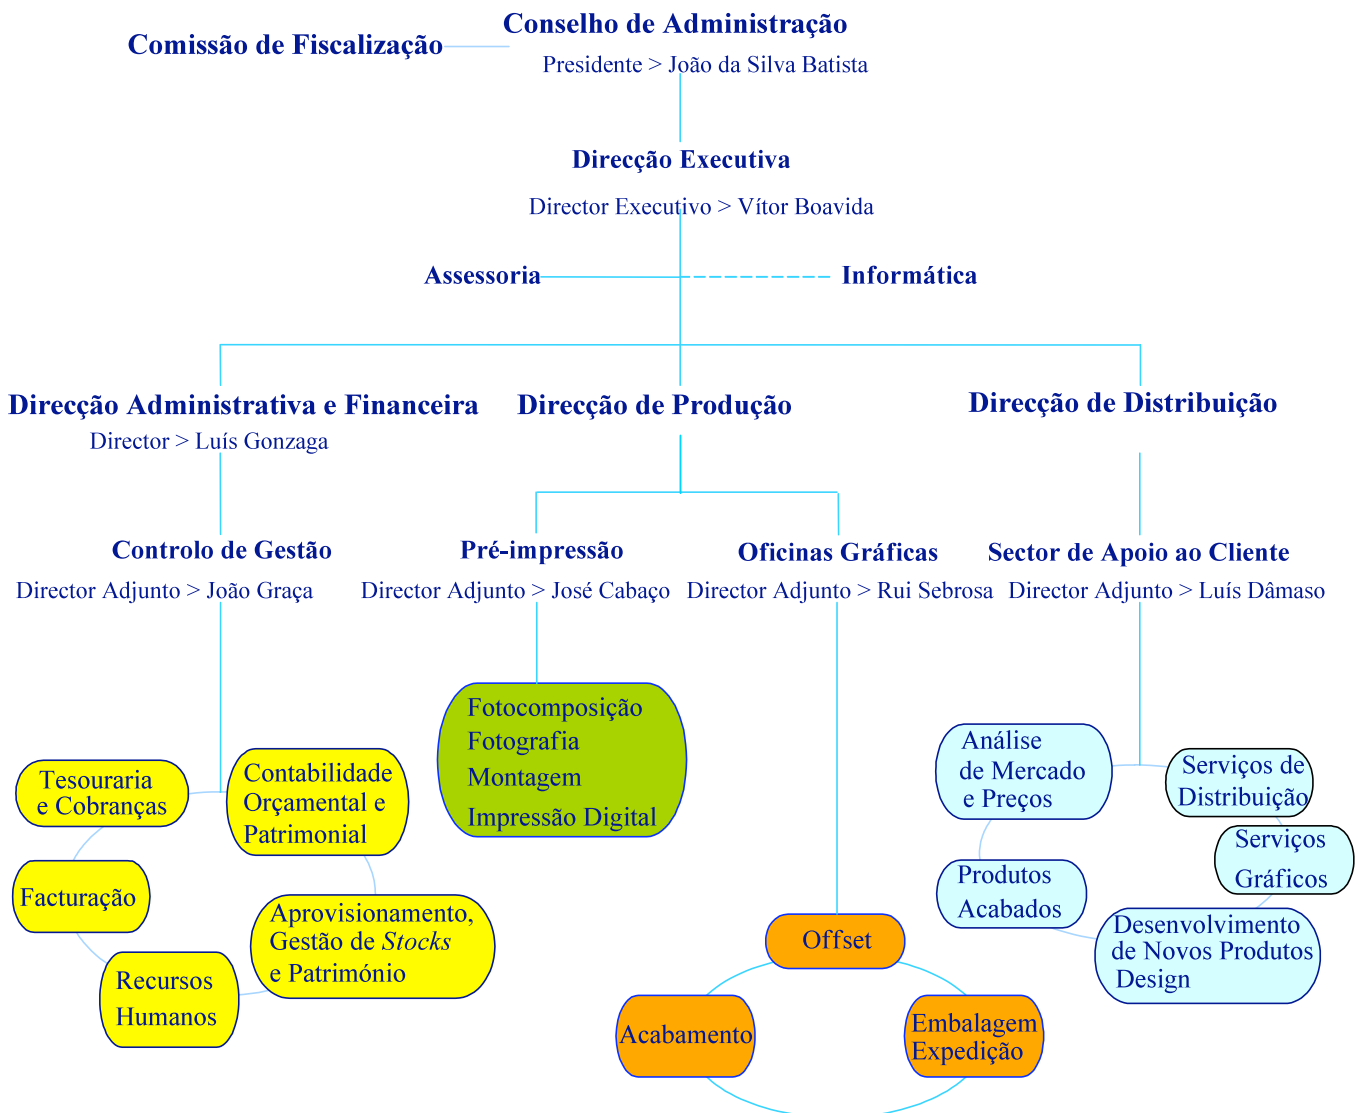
Conselho de Administração

Comissão de Fiscalização

Presidente > João da Silva Batista

Direcção Executiva

Director Executivo > Vítor Boavida

Assessoria

Informática

Direcção Administrativa e Financeira

Director > Luís Gonzaga

Direcção de Produção

Direcção de Distribuição

Controlo de Gestão

Director Adjunto > João Graça

Pré-impressão

Director Adjunto > José Cabaço

Oficinas Gráficas

Director Adjunto > Rui Sebrosa

Sector de Apoio ao Cliente

Director Adjunto > Luís Dâmaso

Fotocomposição
Fotografia
Montagem
Impressão Digital

Tesouraria e Cobranças

Contabilidade Orçamental e Patrimonial

Facturação

Aprovisionamento, Gestão de *Stocks* e Património

Recursos Humanos

Análise de Mercado e Preços

Serviços de Distribuição

Serviços Gráficos

Produtos Acabados

Desenvolvimento de Novos Produtos Design

Offset

Acabamento

Embalagem Expedição